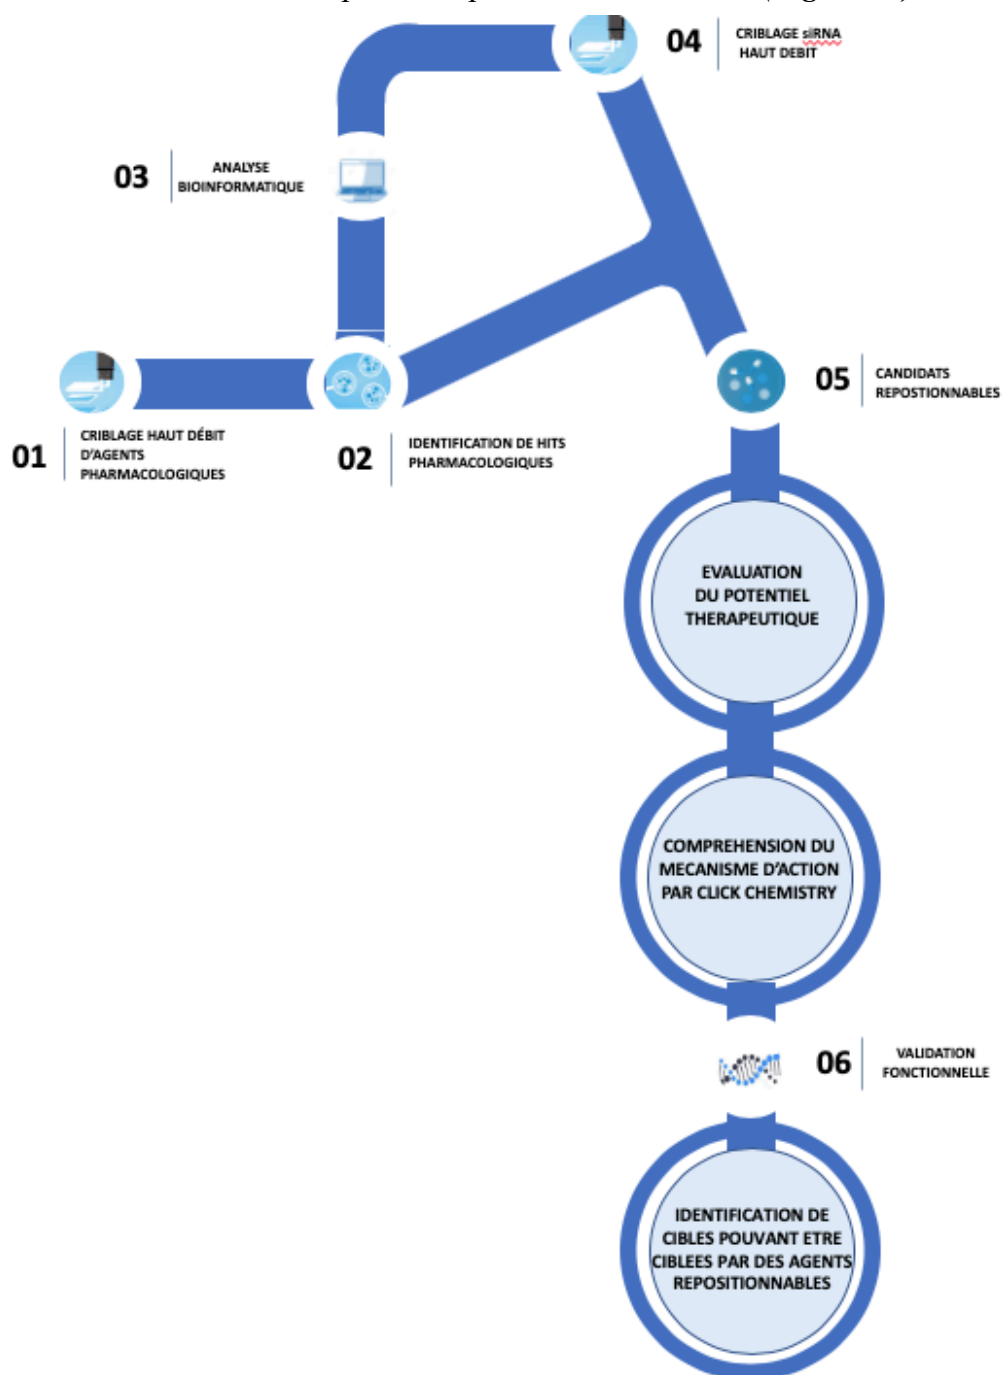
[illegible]

04 CRIBLAGE siRNA HAUT DEBIT

03 ANALYSE BIOINFORMATIQUE

01 CRIBLAGE HAUT DÉBIT D'AGENTS PHARMACOLOGIQUES

02 IDENTIFICATION DE HITS PHARMACOLOGIQUES

05 CANDIDATS REPOSTIONNABLES

EVALUATION DU POTENTIEL THERAPEUTIQUE

COMPREHENSION DU MECANISME D'ACTION PAR CLICK CHEMISTRY

06 VALIDATION FONCTIONNELLE

IDENTIFICATION DE CIBLES POUVANT ETRE CIBLEES PAR DES AGENTS REPOSITIONNABLES